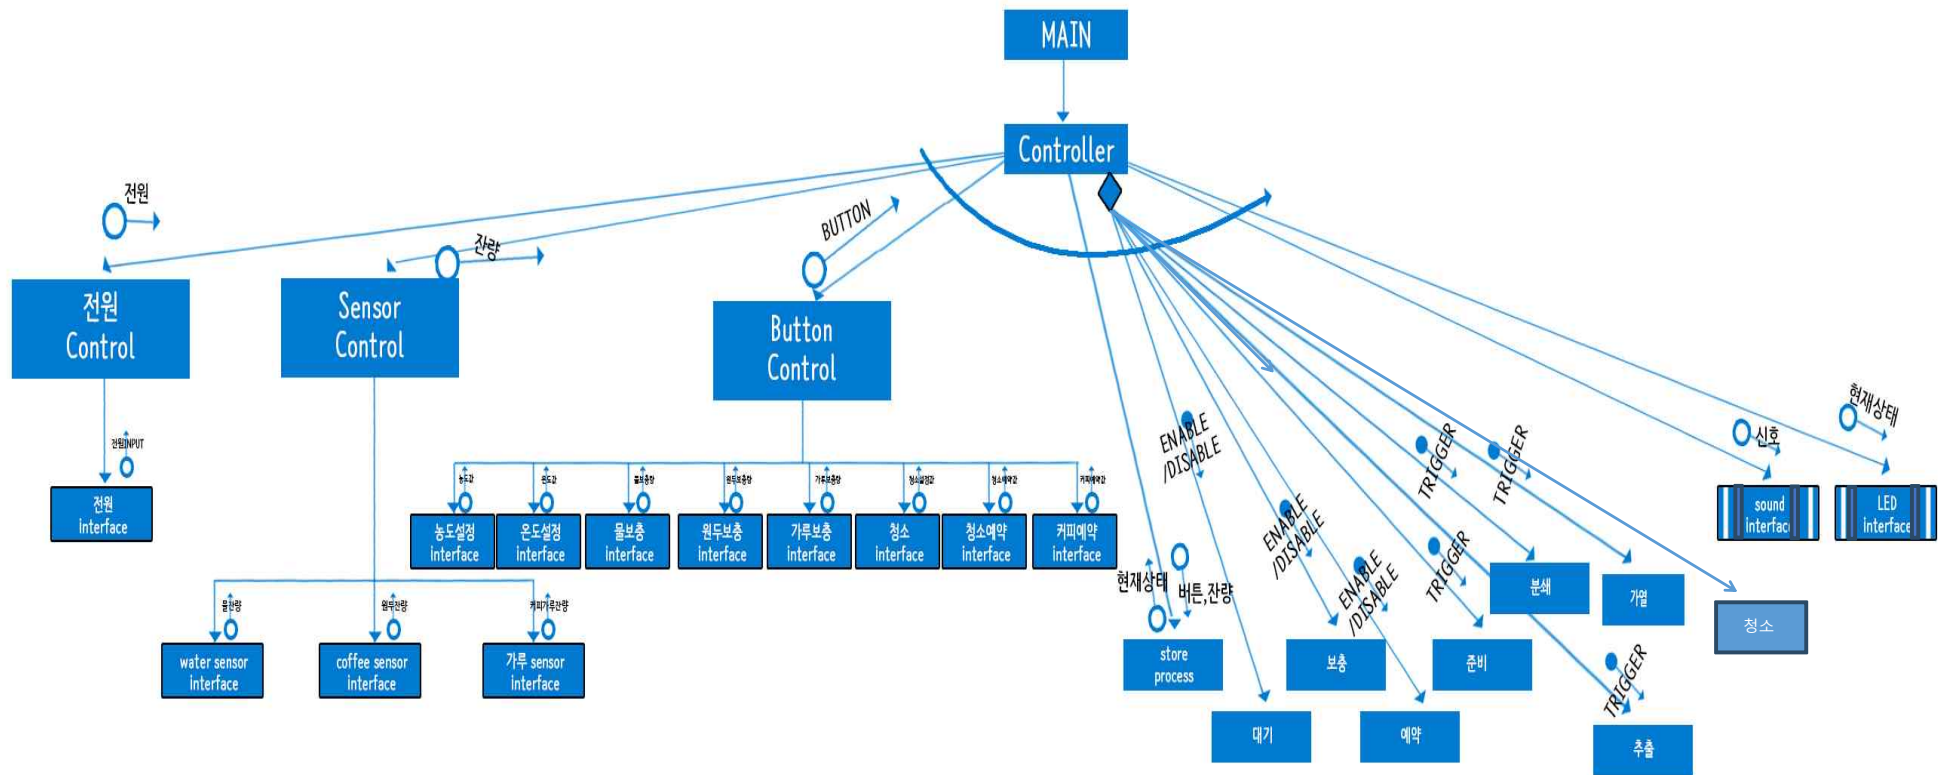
MAIN

Controller

전원

잔량

BUTTON

전원 Control

Sensor Control

Button Control

전원INPUT

전원 interface

농도값

온도값

물보충량

원두보충량

가루보충량

청소설정값

청소예약값

커피예약값

농도설정 interface

온도설정 interface

물보충 interface

원두보충 interface

가루보충 interface

청소 interface

청소예약 interface

커피예약 interface

물잔량

원두잔량

커피가루잔량

water sensor interface

coffee sensor interface

가루 sensor interface

ENABLE /DISABLE

현재상태

버튼,잔량

store process

대기

ENABLE /DISABLE

보충

ENABLE /DISABLE

예약

TRIGGER

TRIGGER

준비

TRIGGER

분쇄

TRIGGER

가열

추출

청소

신호

현재상태

sound interfac

LED Interface